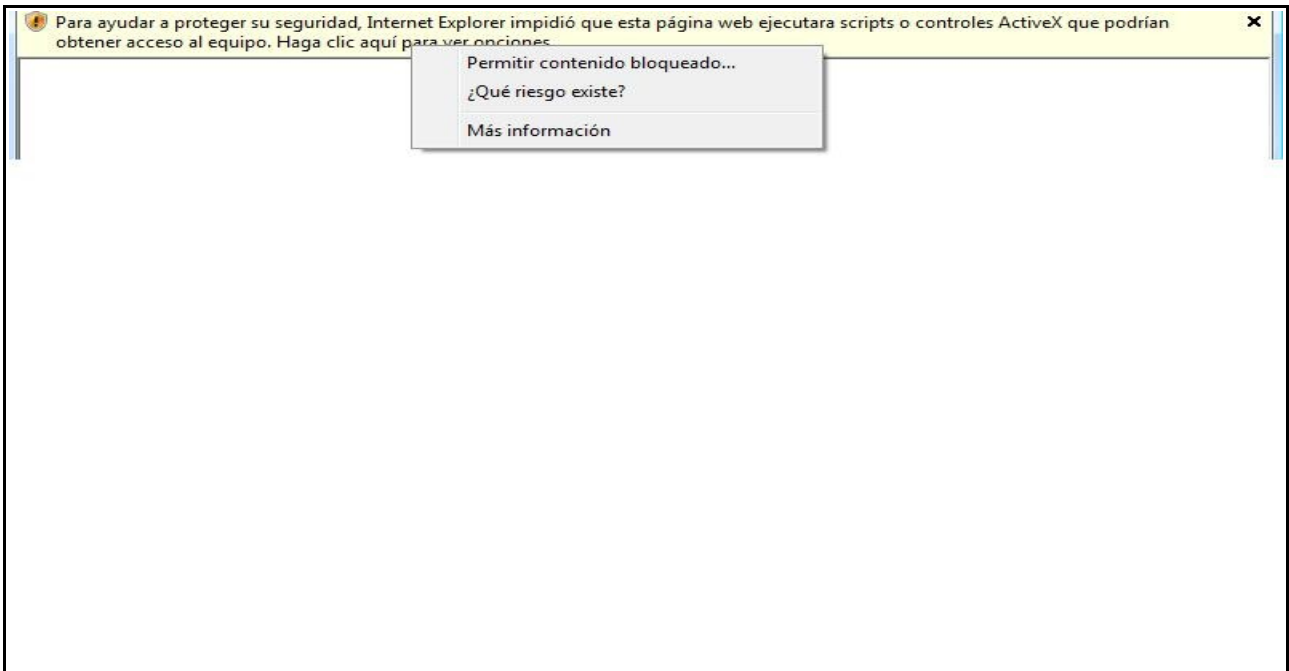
Para ayudar a proteger su seguridad, Internet Explorer impidió que esta página web ejecutara scripts o controles ActiveX que podrían obtener acceso al equipo. Haga clic aquí para ver opciones

×

Permitir contenido bloqueado...
¿Qué riesgo existe?
Más información